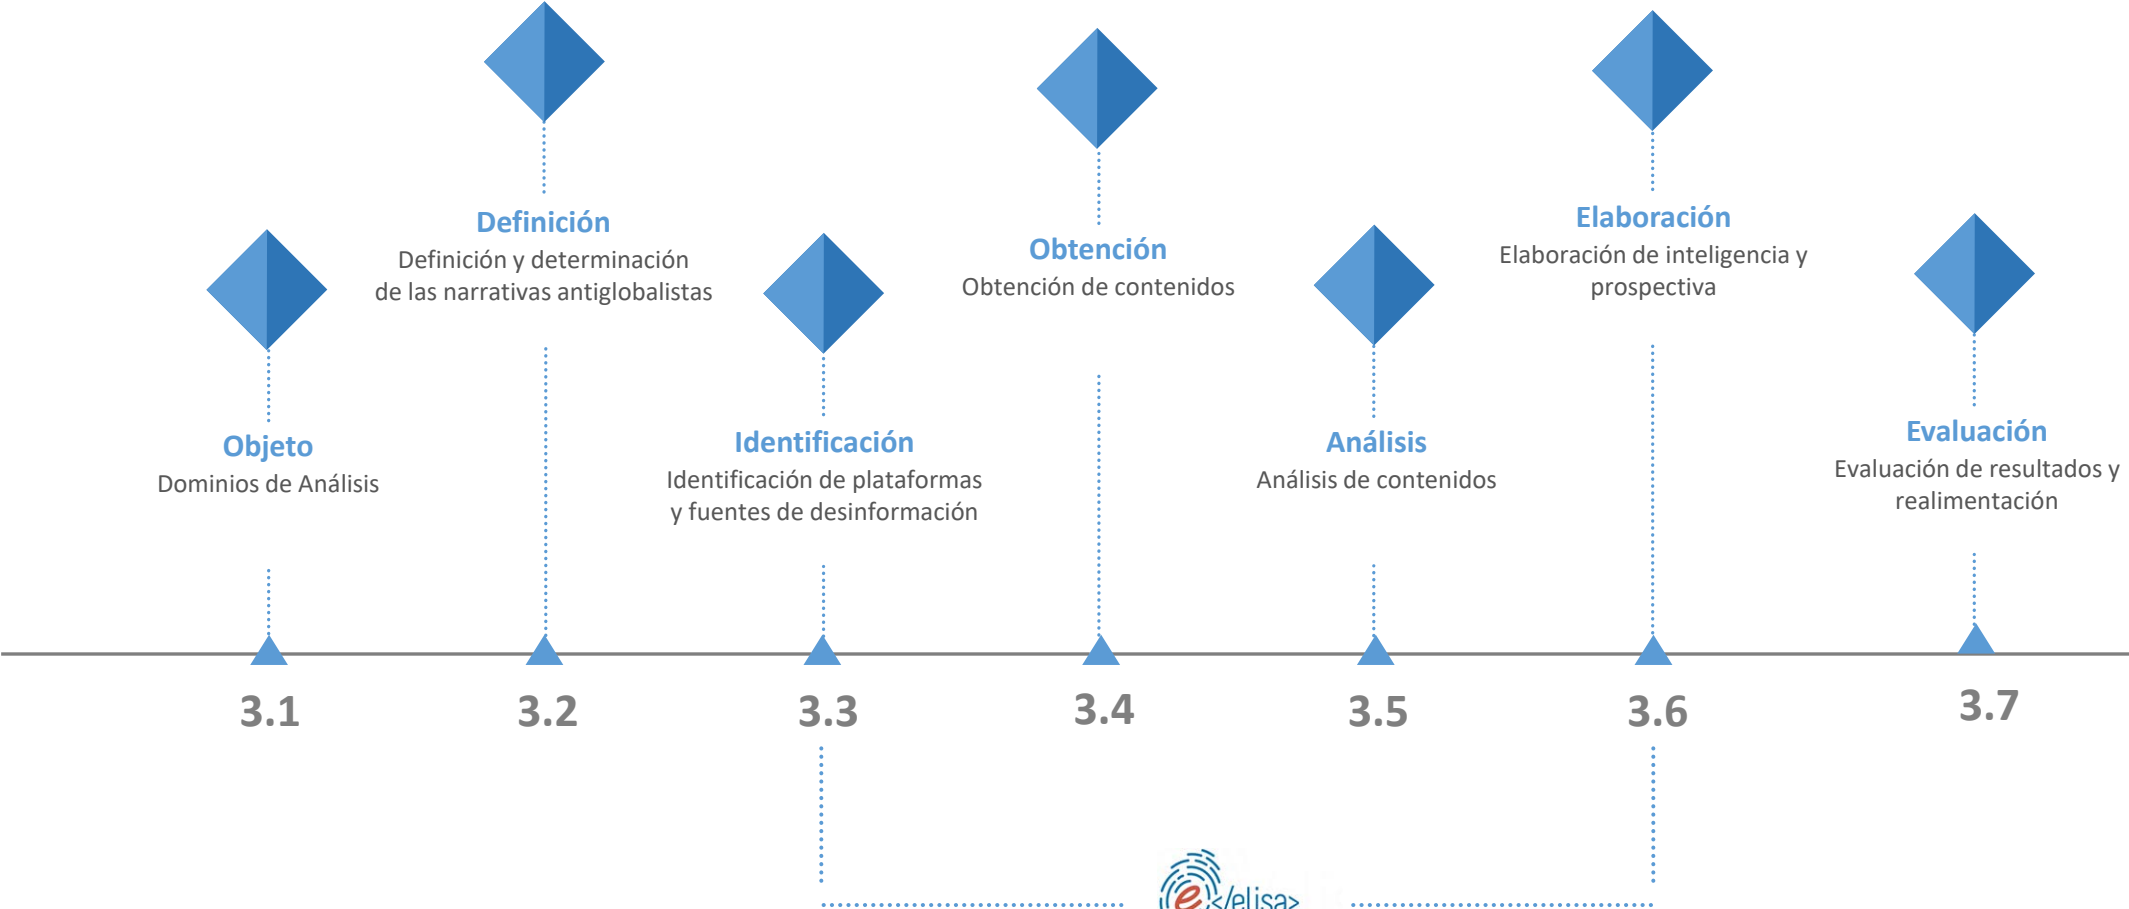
Definición
Definición y determinación de las narrativas antiglobalistas

Obtención
Obtención de contenidos

Elaboración
Elaboración de inteligencia y prospectiva

Objeto
Dominios de Análisis

Identificación
Identificación de plataformas y fuentes de desinformación

Análisis
Análisis de contenidos

Evaluación
Evaluación de resultados y realimentación

3.1

3.2

3.3

3.4

3.5

3.6

3.7

e</elisa>